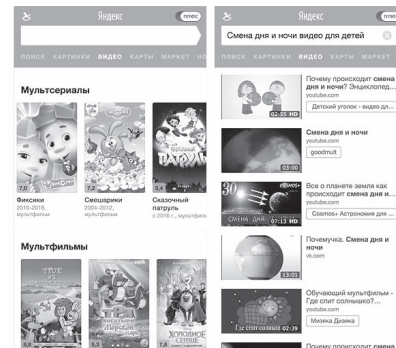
Яндекс плюс

ПОИСК КАРТИНКИ ВИДЕО КАРТЫ МАРКЕТ НО

Мультсериалы

7,0
Фиксики
2010-2016, мультфильм

7,8
Смешарики
2004-2012, мультфильм

7,0
Сказочный патруль
с 2016 г., мультфильм

Мультфильмы

Яндекс плюс

Смена дня и ночи видео для детей

ПОИСК КАРТИНКИ ВИДЕО КАРТЫ МАРКЕТ НО

02:55 HD
Почему происходит смена дня и ночи? Энциклопед...
youtube.com
Детский уголок - видео дл...

03:00
Смена дня и ночи
youtube.com
goodmult

30
СМЕНА ДНЯ
07:13 HD
Все о планете земля как происходит смена дня и ночи
youtube.com
Cosmos» Астрономия для ...

13:03
Почемучка. Смена дня и ночи
vk.com

02:39
Обучающий мультфильм - Где спит солнышко?...
youtube.com
Мизяка Дизяка

Почему происходит смена